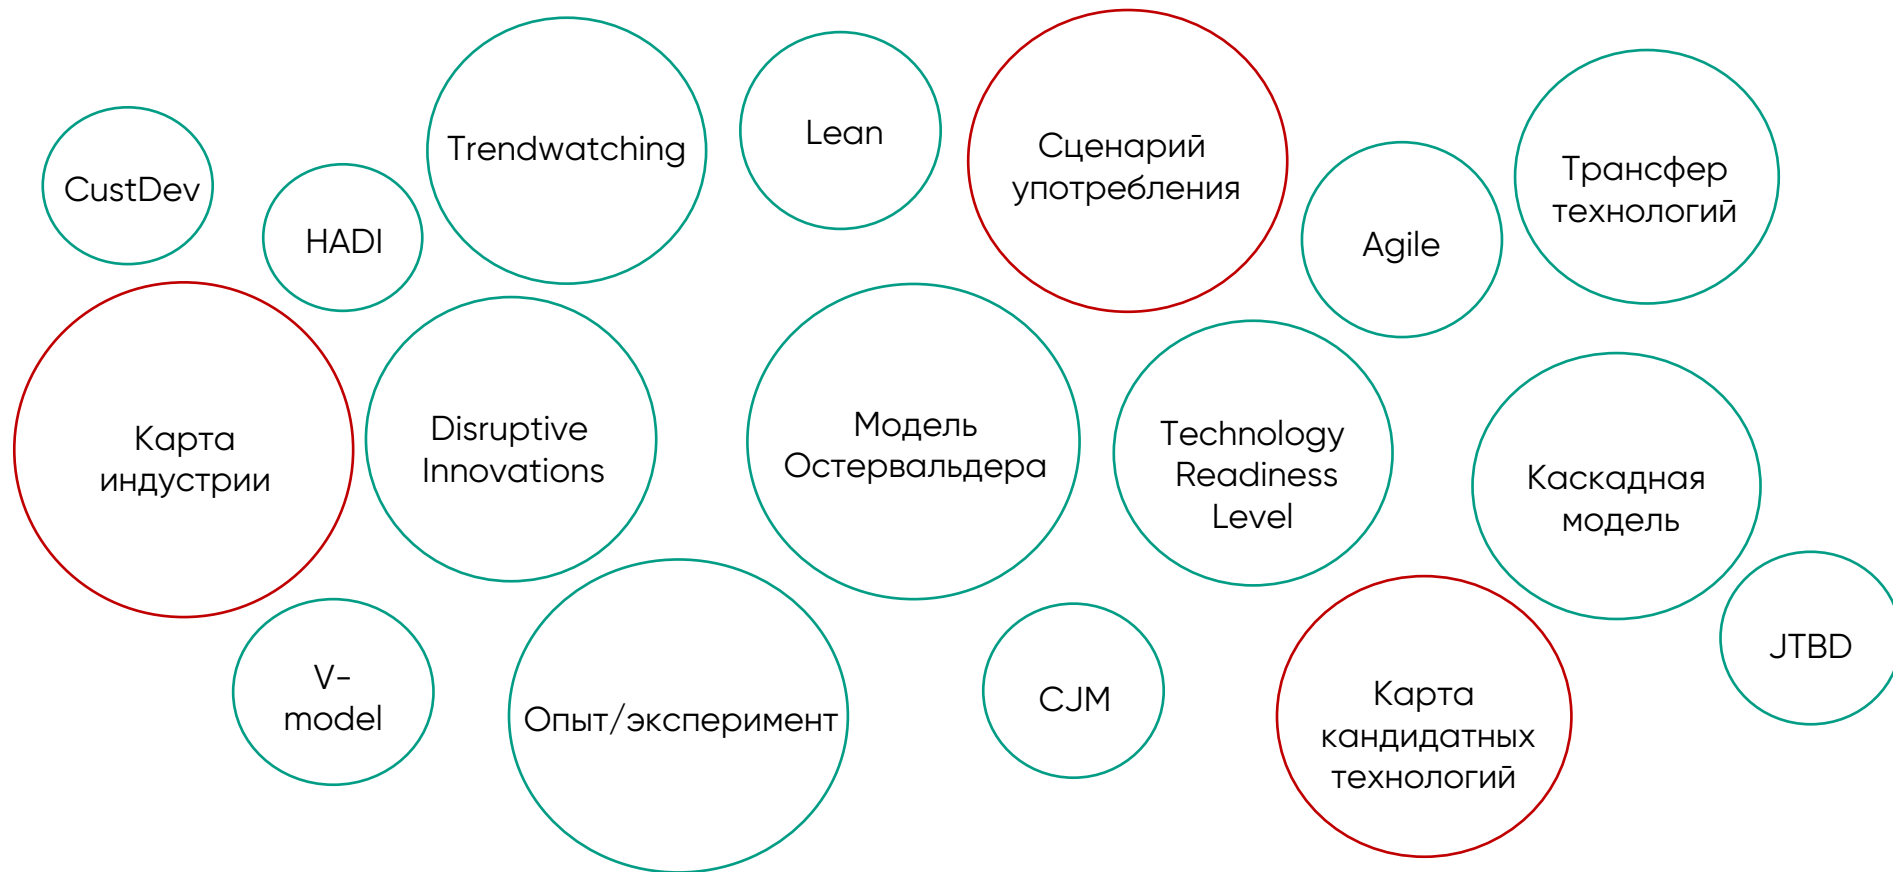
CustDev

HADI

Trendwatching

Lean

Сценарий употребления

Agile

Трансфер технологий

Карта индустрии

Disruptive Innovations

Модель Остервальдера

Technology Readiness Level

Каскадная модель

V-model

Опыт/эксперимент

CJM

Карта кандидатных технологий

JTBD